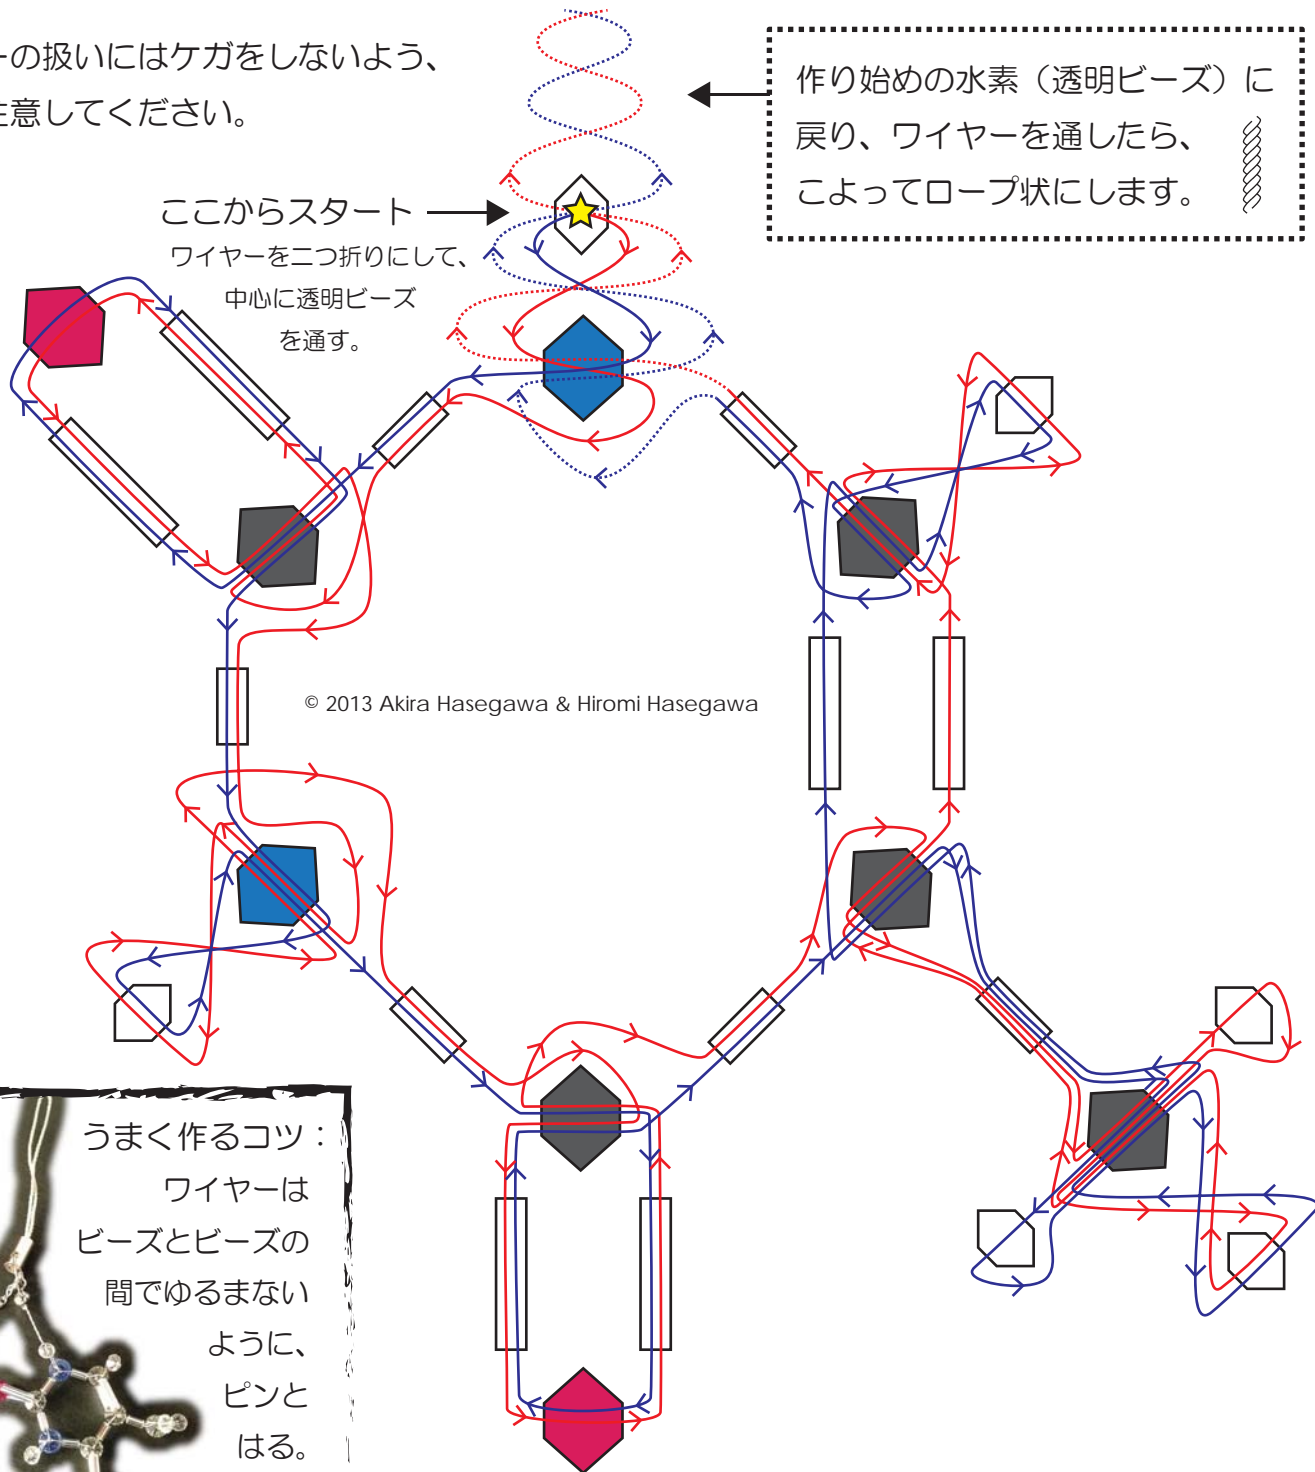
ーの扱いにはケガをしないよう、
注意してください。

作り始めの水素（透明ビーズ）に戻り、ワイヤーを通したら、こよってロープ状にします。

ここからスタート
ワイヤーを二つ折りにして、中心に透明ビーズを通す。

© 2013 Akira Hasegawa & Hiromi Hasegawa

うまく作るコツ：
ワイヤーはビーズとビーズの間でゆるまないように、ピンとはる。